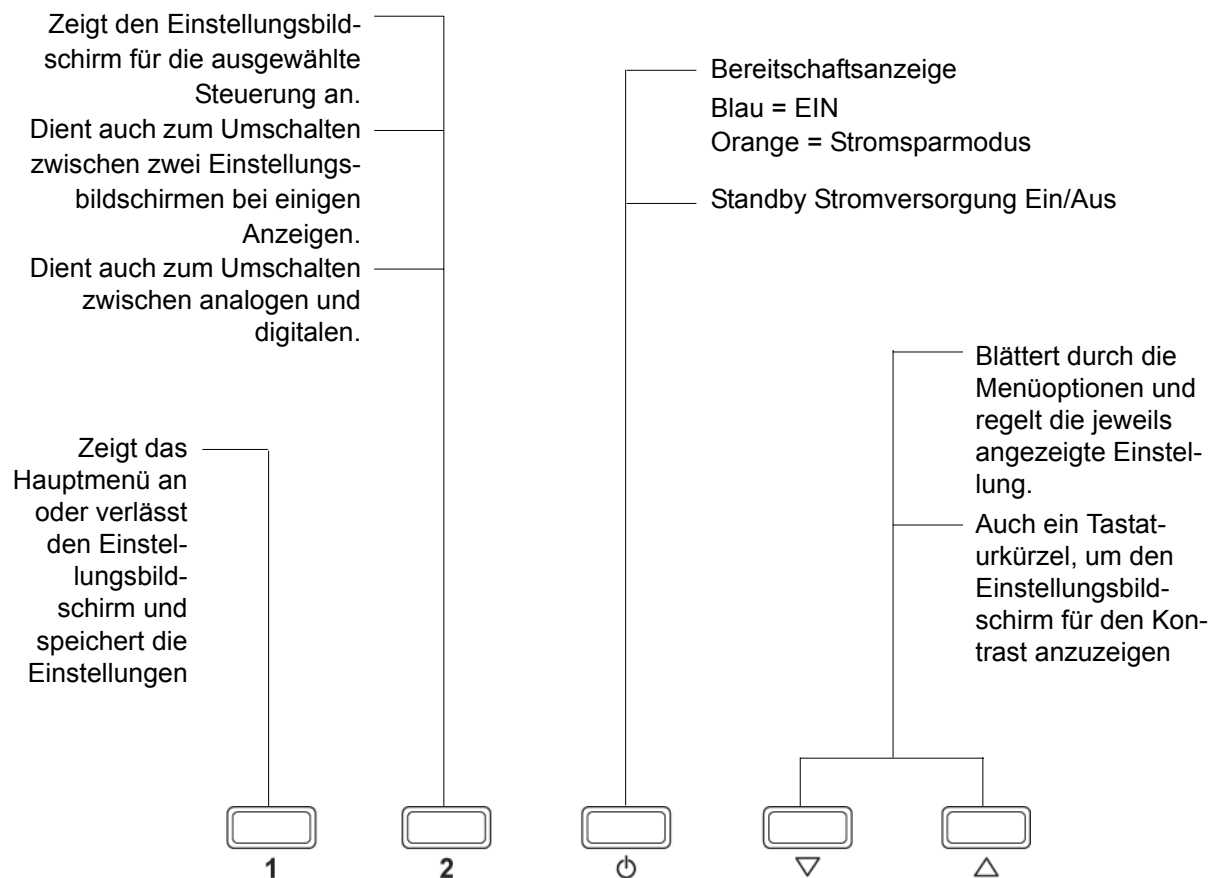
Zeigt den Einstellungsbildschirm für die ausgewählte Steuerung an.
Dient auch zum Umschalten zwischen zwei Einstellungsbildschirmen bei einigen Anzeigen.
Dient auch zum Umschalten zwischen analogen und digitalen.

Bereitschaftsanzeige
Blau = EIN
Orange = Stromsparmodus

Standby Stromversorgung Ein/Aus

Blättert durch die Menüoptionen und regelt die jeweils angezeigte Einstellung.

Auch ein Tastaturkürzel, um den Einstellungsbildschirm für den Kontrast anzuzeigen

Zeigt das Hauptmenü an oder verlässt den Einstellungsbildschirm und speichert die Einstellungen

1
2
⏻
▽
△